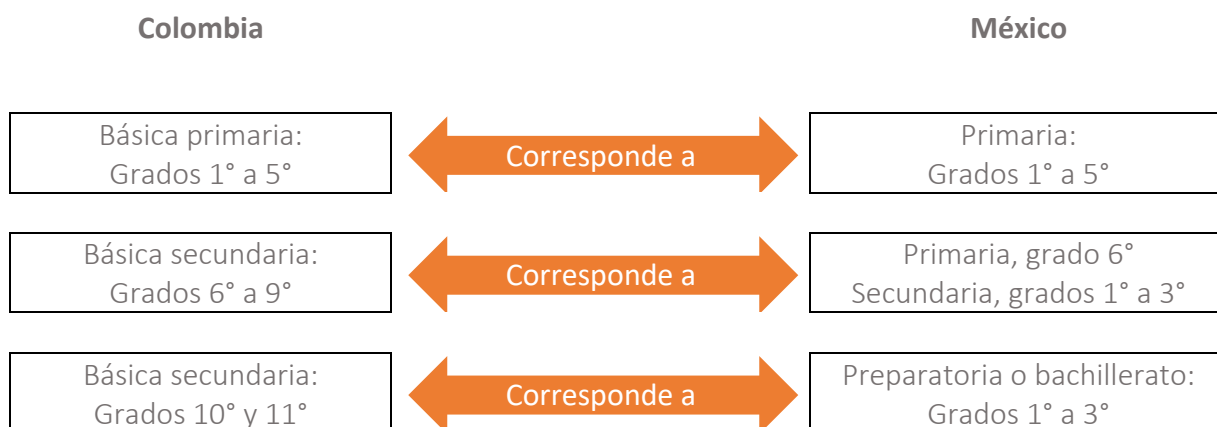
Colombia

México

Básica primaria:
Grados 1° a 5°

Corresponde a

Primaria:
Grados 1° a 5°

Básica secundaria:
Grados 6° a 9°

Corresponde a

Primaria, grado 6°
Secundaria, grados 1° a 3°

Básica secundaria:
Grados 10° y 11°

Corresponde a

Preparatoria o bachillerato:
Grados 1° a 3°